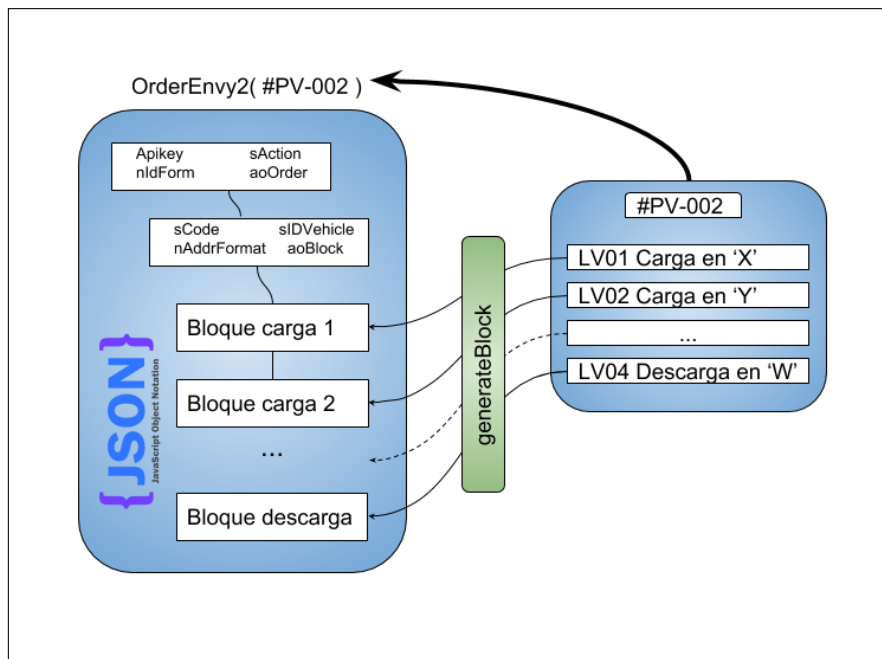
OrderEnvy2( #PV-002 )

Apikey sAction
nIdForm aoOrder

sCode sIDVehicle
nAddrFormat aoBlock

Bloque carga 1

Bloque carga 2

...

Bloque descarga

{JSON}
JavaScript Object Notation

generateBlock

#PV-002

LV01 Carga en 'X'

LV02 Carga en 'Y'

...

LV04 Descarga en 'W'